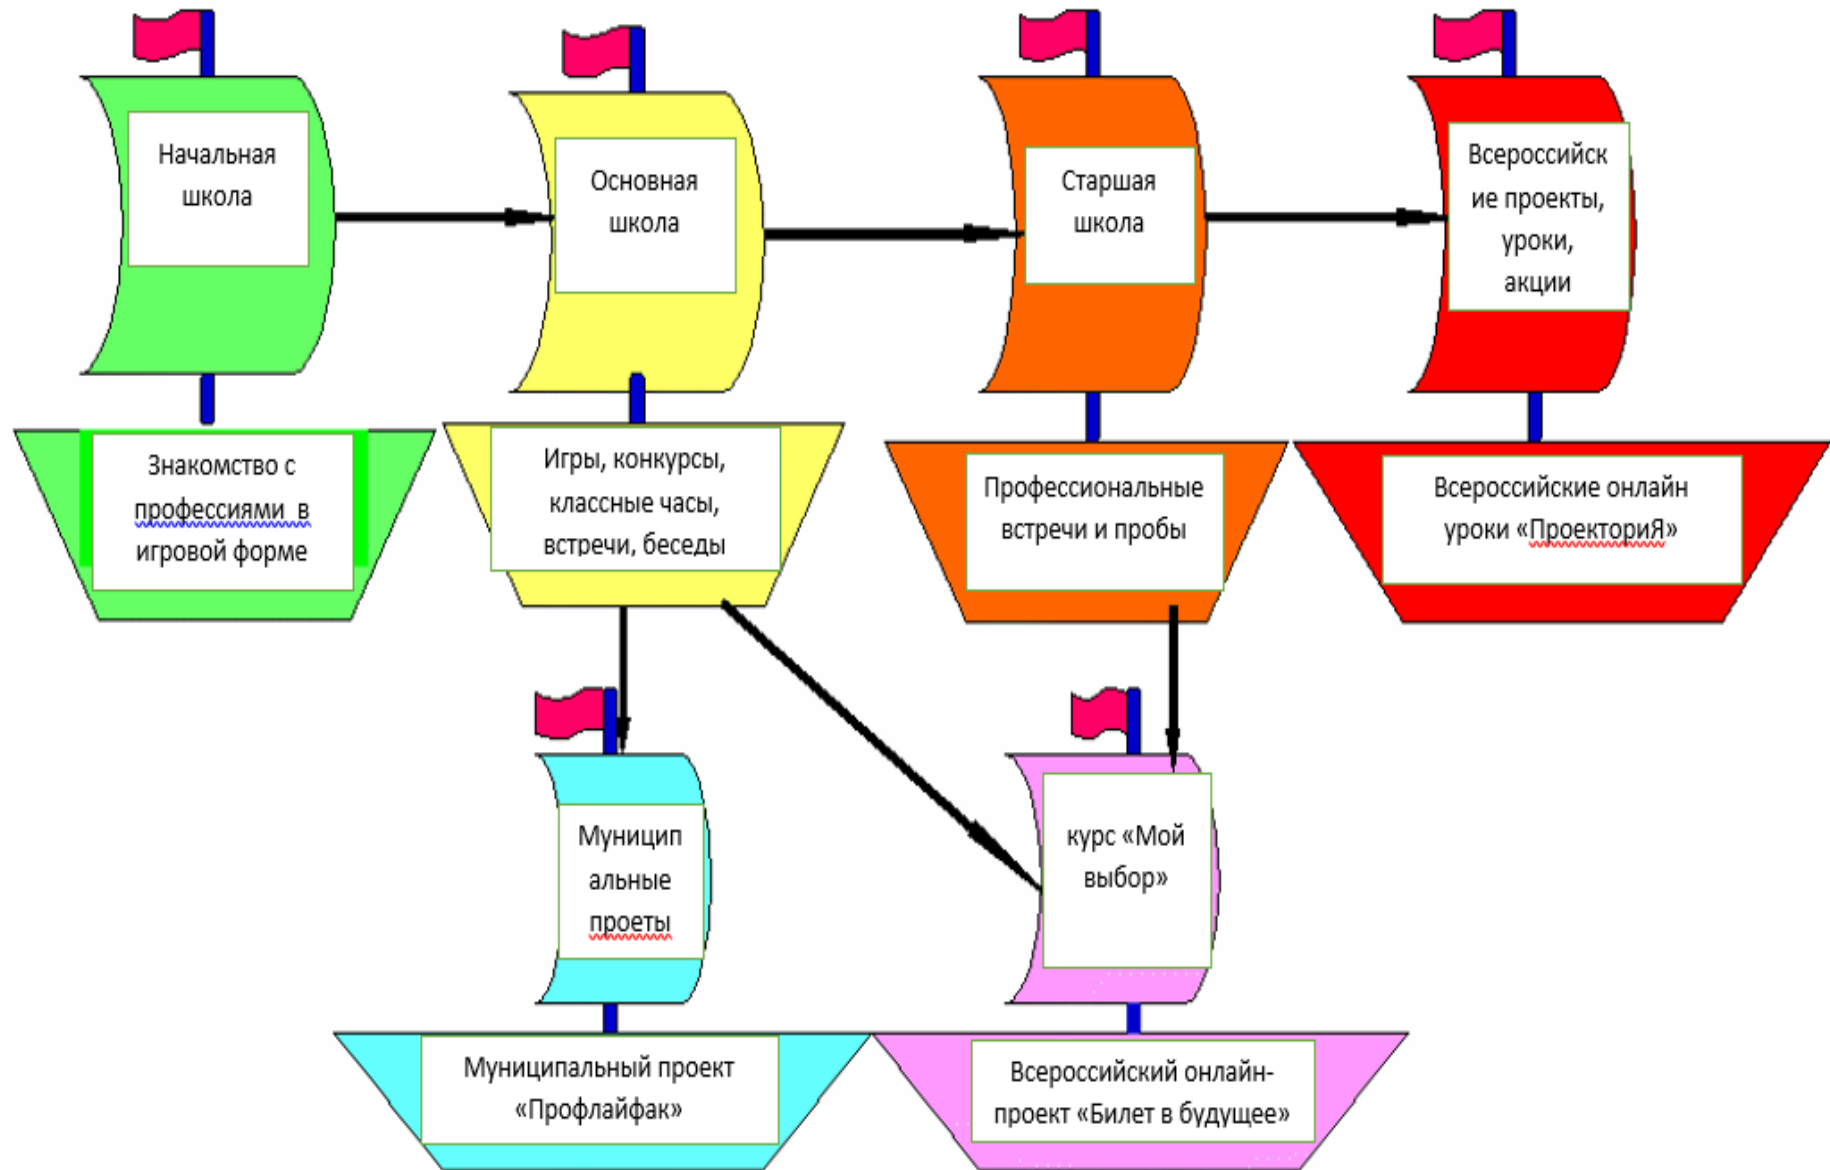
Начальная школа

Знакомство с профессиями в игровой форме

Основная школа

Игры, конкурсы, классные часы, встречи, беседы

Старшая школа

Профессиональные встречи и пробы

Всероссийские проекты, уроки, акции

Всероссийские онлайн уроки «ПроекториЯ»

Муниципальные проеты

Муниципальный проект «Профлайфак»

курс «Мой выбор»

Всероссийский онлайн-проект «Билет в будущее»